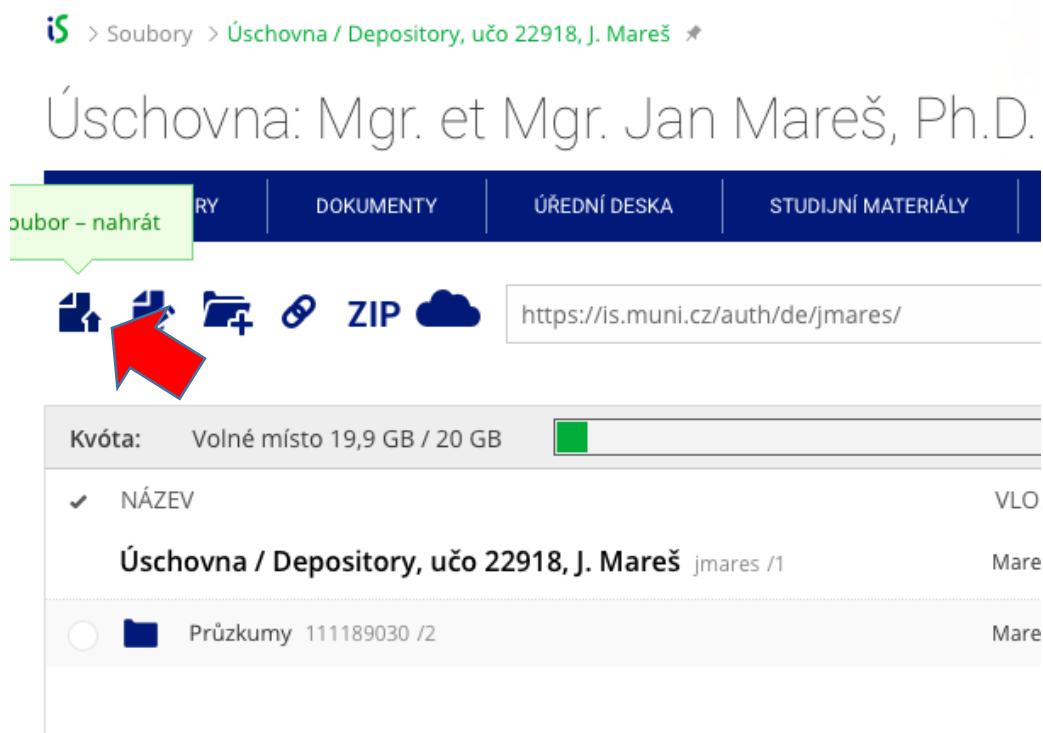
iS > Soubory > Úschovna / Depository, učo 22918, J. Mareš

Úschovna: Mgr. et Mgr. Jan Mareš, Ph.D.

oubor – nahrát

RY | DOKUMENTY | ÚŘEDNÍ DESKA | STUDIJNÍ MATERIÁLY

ZIP

https://is.muni.cz/auth/de/jmares/

Kvóta: Volné místo 19,9 GB / 20 GB

NÁZEV

VLO

Úschovna / Depository, učo 22918, J. Mareš jmares /1

Mare

Průzkumy 111189030 /2

Mare